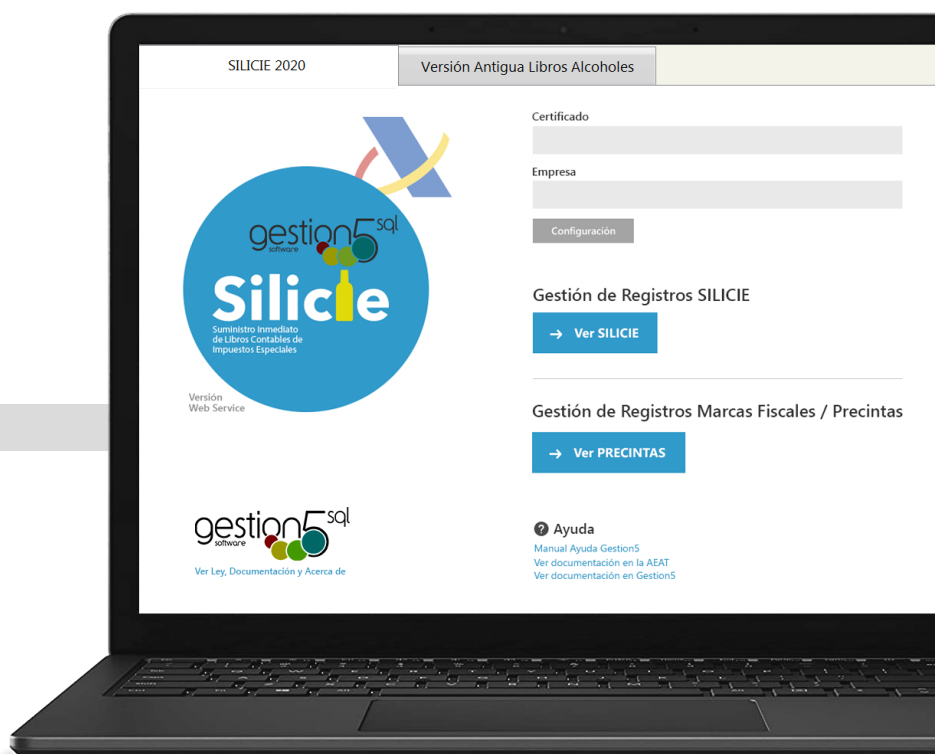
SILICIE 2020

Versión Antigua Libros Alcoholes

gestion5 sql software

Silicie

Suministro Inmediato de Libros Contables de Impuestos Especiales

Versión Web Service

Certificado

Empresa

Configuración

Gestión de Registros SILICIE

→ Ver SILICIE

Gestión de Registros Marcas Fiscales / Precintas

→ Ver PRECINTAS

gestion5 sql software

Ver Ley, Documentación y Acerca de

Ayuda

Manual Ayuda Gestion5
Ver documentación en la AEAT
Ver documentación en Gestion5